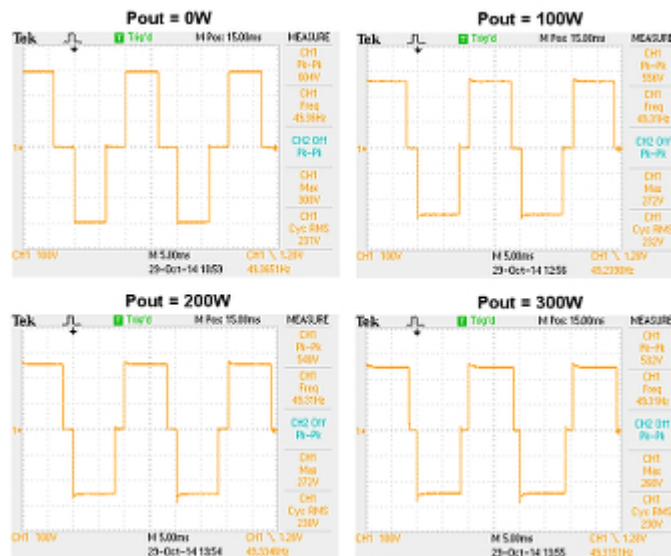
Pout = 0W

Tek Trig'd M Pos: 15.00ms MEASURE

CH1 Pk-Pk 604V

CH1 Freq 45.39Hz

CH2 Off Pk-Pk

CH1 Max 300V

CH1 Cyc RMS 237V

CH1 100V M 5.00ms CH1 ╲ 1.20V
29-Oct-14 10:53 45.3651Hz

Pout = 100W

Tek Trig'd M Pos: 15.00ms MEASURE

CH1 Pk-Pk 556V

CH1 Freq 45.31Hz

CH2 Off Pk-Pk

CH1 Max 272V

CH1 Cyc RMS 232V

CH1 100V M 5.00ms CH1 ╲ 1.20V
29-Oct-14 12:56 45.2330Hz

Pout = 200W

Tek Trig'd M Pos: 15.00ms MEASURE

CH1 Pk-Pk 548V

CH1 Freq 45.31Hz

CH2 Off Pk-Pk

CH1 Max 272V

CH1 Cyc RMS 230V

CH1 100V M 5.00ms CH1 ╲ 1.20V
29-Oct-14 13:54 45.3349Hz

Pout = 300W

Tek Trig'd M Pos: 15.00ms MEASURE

CH1 Pk-Pk 532V

CH1 Freq 45.31Hz

CH2 Off Pk-Pk

CH1 Max 268V

CH1 Cyc RMS 230V

CH1 100V M 5.00ms CH1 ╲ 1.20V
29-Oct-14 13:55 45.3151Hz